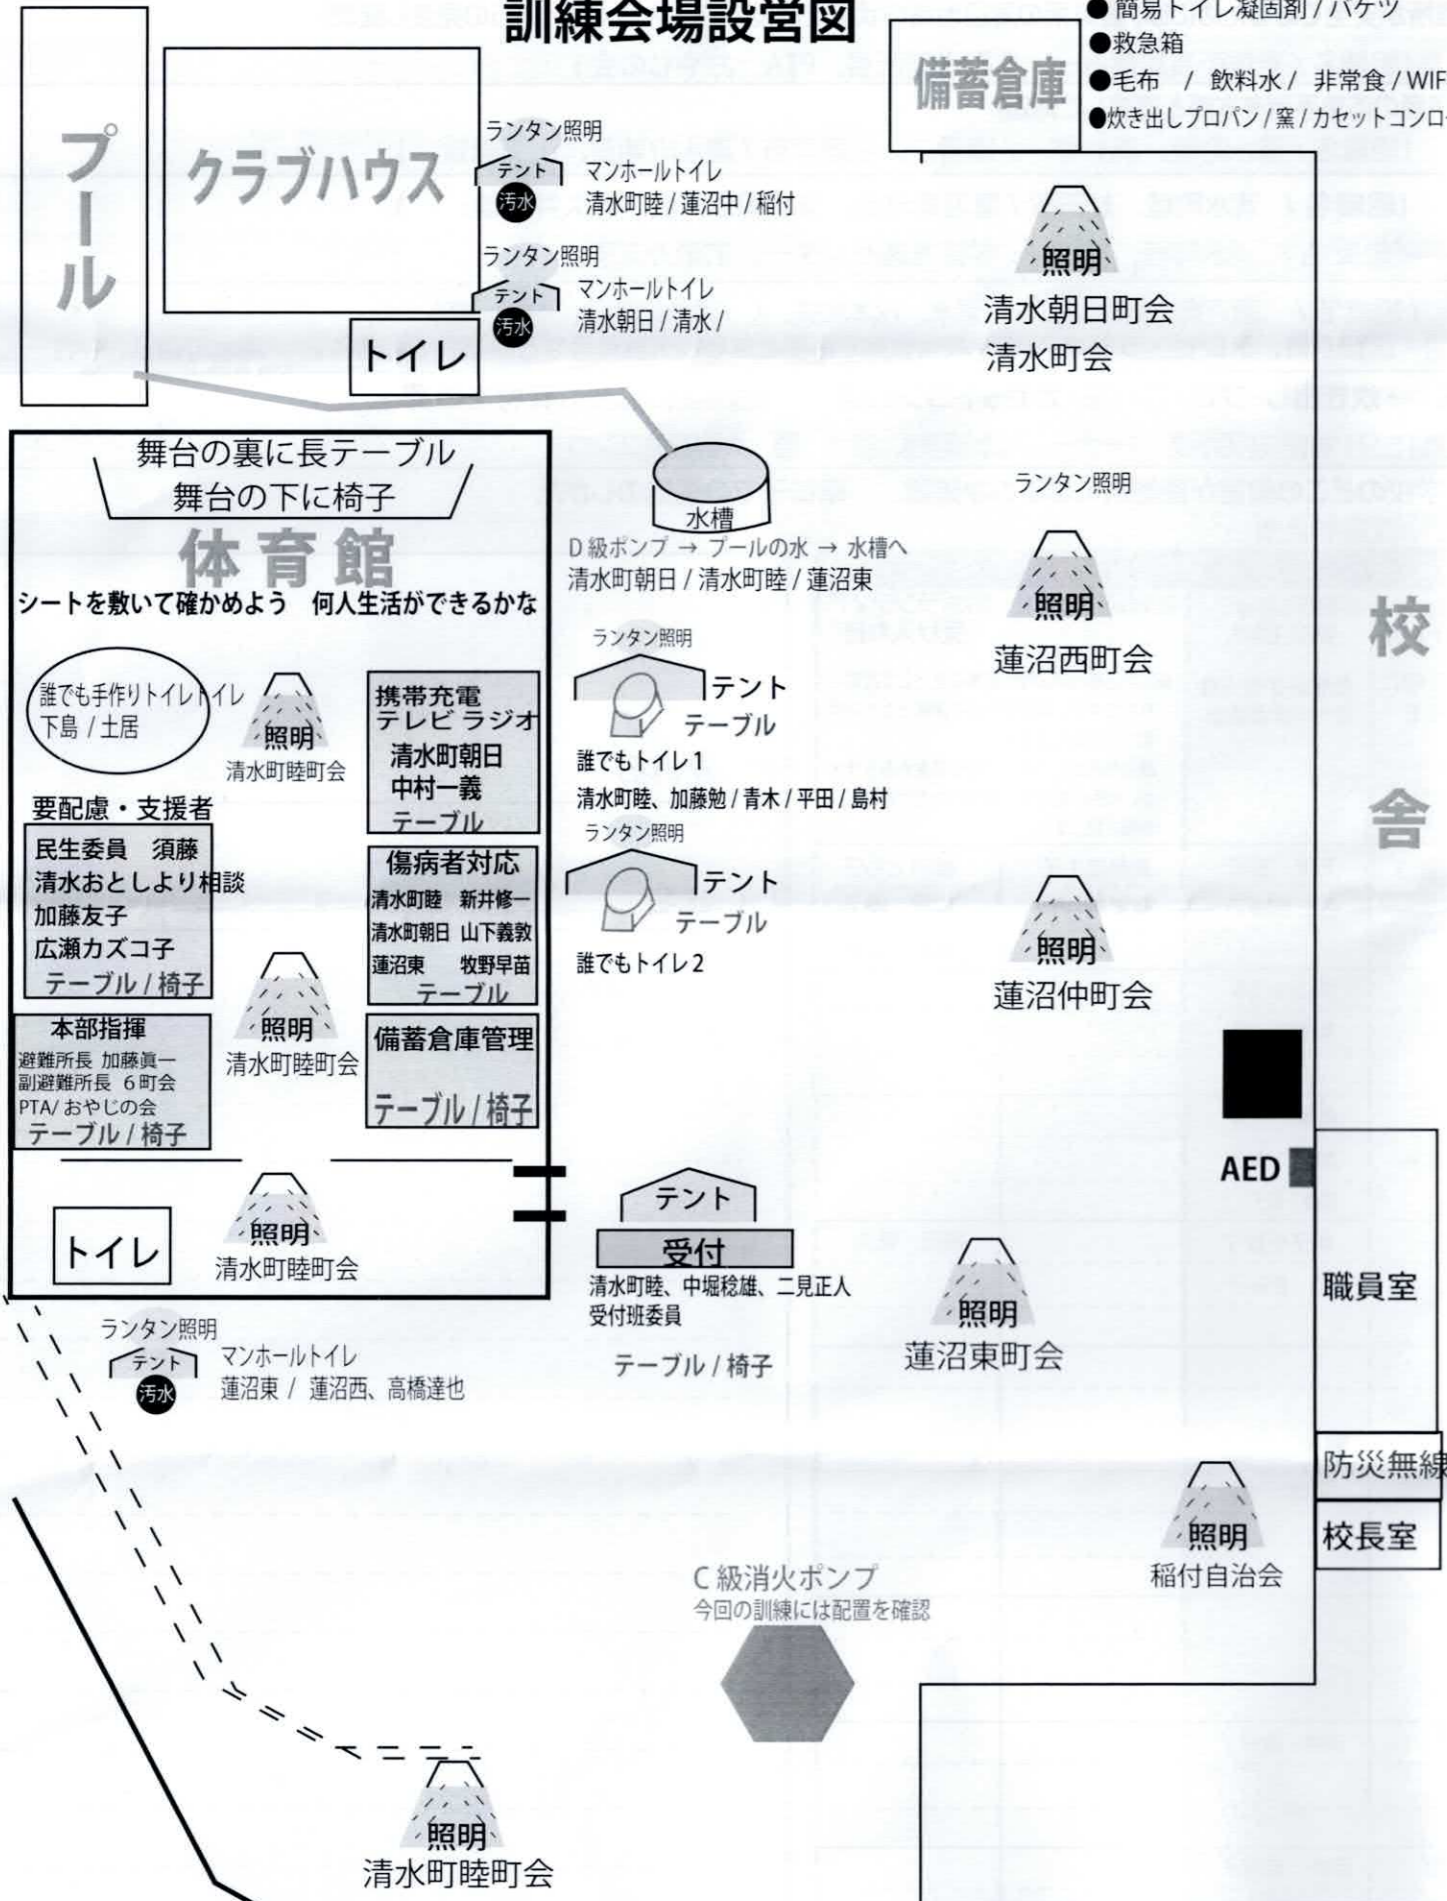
訓練会場設営図

●簡易トイレ凝固剤 / バケツ
●救急箱
●毛布 / 飲料水 / 非常食 / WIF
●炊き出しプロパン / 窯 / カセットコンロ

備蓄倉庫

プール

クラブハウス

ランタン照明
テント
汚水
マンホールトイレ
清水町睦 / 蓮沼中 / 稲付

ランタン照明
テント
汚水
マンホールトイレ
清水朝日 / 清水 /

トイレ

照明
清水朝日町会
清水町会

舞台の裏に長テーブル
舞台の下に椅子

体育館

シートを敷いて確かめよう　何人生活ができるかな

水槽
D 級ポンプ → プールの水 → 水槽へ
清水町朝日 / 清水町睦 / 蓮沼東

ランタン照明

照明
蓮沼西町会

校舎

誰でも手作りトイレトイレ
下島 / 土居

照明
清水町睦町会

携帯充電
テレビ ラジオ
清水町朝日
中村一義
テーブル

ランタン照明
テント
テーブル
誰でもトイレ 1
清水町睦、加藤勉 / 青木 / 平田 / 島村

要配慮・支援者
民生委員　須藤
清水おとしより相談
加藤友子
広瀬カズコ子
テーブル / 椅子

傷病者対応
清水町睦　新井修一
清水町朝日　山下義敦
蓮沼東　牧野早苗
テーブル

ランタン照明
テント
テーブル
誰でもトイレ 2

照明
蓮沼仲町会

本部指揮
避難所長 加藤眞一
副避難所長 6 町会
PTA/ おやじの会
テーブル / 椅子

照明
清水町睦町会

備蓄倉庫管理
テーブル / 椅子

AED

トイレ

照明
清水町睦町会

テント
受付
清水町睦、中堀稔雄、二見正人
受付班委員
テーブル / 椅子

照明
蓮沼東町会

職員室

ランタン照明
テント
汚水
マンホールトイレ
蓮沼東 / 蓮沼西、高橋達也

防災無線

照明
稲付自治会

校長室

C 級消火ポンプ
今回の訓練には配置を確認

照明
清水町睦町会